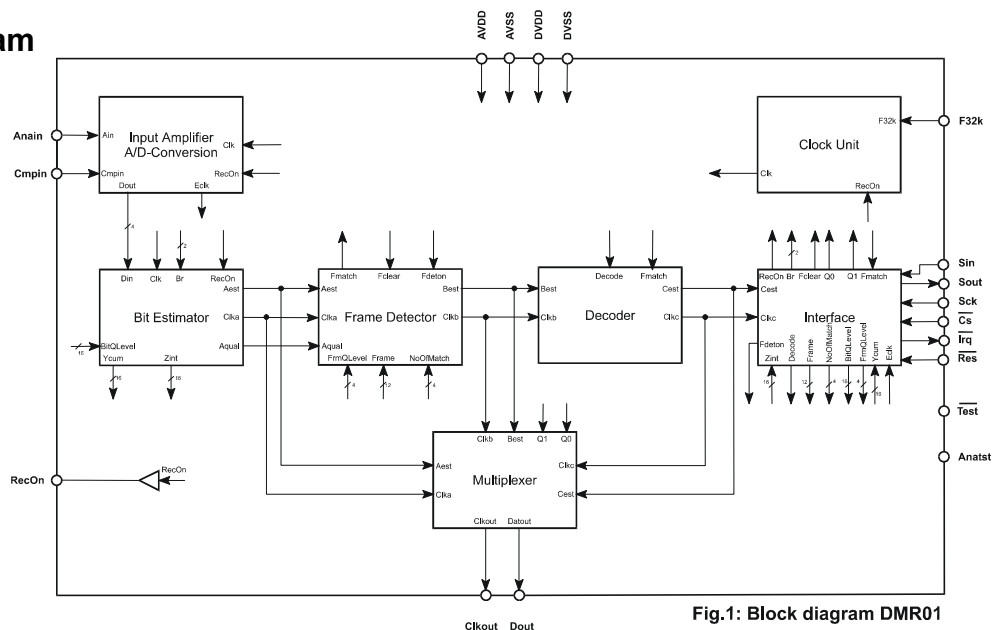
am

AVDD AVSS DVDD DVSS

Anain
Cmpin
Ain
Cmpin
Input Amplifier A/D-Conversion
Clk
RecOn
Dout
Eclk
4
2

Clock Unit
F32k
F32k
Clk
RecOn

Din Clk Br RecOn
Bit Estimator
Aest
Clka
Aqual
BitQLevel
16
Ycum Zint
16 16

Fmatch Fclear Fdeton
Aest
Clka
Aqual
Frame Detector
Best
Clkb
FrmQLevel Frame NoOfMatch
4 12 4

Decode Fmatch
Best
Clkb
Decoder
Cest
Clkc

RecOn Br Fclear Q0 Q1 Fmatch
2
Cest
Clkc
Interface
Fdeton
Zint
Decode
Frame
NoOfMatch
BitQLevel
FrmQLevel
Ycum
Eclk
16 12 4 16 4 16

Sin
Sout
Sck
$\overline{Cs}$
$\overline{Irq}$
$\overline{Res}$
$\overline{Test}$
Anatst

Clkb Best Q1 Q0
Aest
Clka
Multiplexer
Clkc
Cest
Clkout Datout

RecOn
RecOn

Clkout Dout

Fig.1: Block diagram DMR01